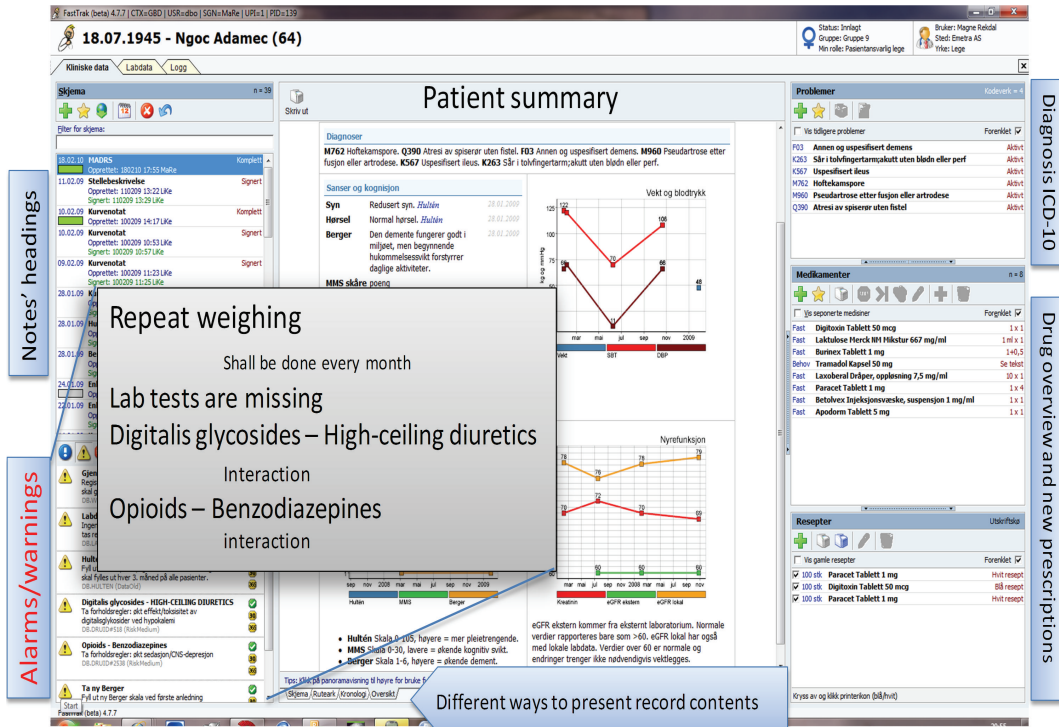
FastTrak (beta) 4.7.7 | CTX=GBD | USR=dbo | SGN=MaRe | UPI=1 | PID=139

18.07.1945 - Ngoc Adamec (64)

Status: Innlagt
Gruppe: Gruppe 9
Min rolle: Pasientansvarlig lege

Bruker: Magne Rekdal
Sted: Emetra AS
Yrke: Lege

Kliniske data | Labdata | Logg

Skjema n = 39

Filter for skjema:

18.02.10 MADRS Komplett
Opprettet: 180210 17:55 MaRe
11.02.09 Stellebeskrivelse Signert
Opprettet: 110209 13:22 LiKe
Signert: 110209 13:22 LiKe
10.02.09 Kurvenotat Komplett
Opprettet: 100209 14:17 LiKe
10.02.09 Kurvenotat Signert
Opprettet: 100209 10:53 LiKe
Signert: 100209 10:57 LiKe
09.02.09 Kurvenotat Signert
Opprettet: 100209 11:23 LiKe
Signert: 100209 11:25 LiKe
28.01.09
28.01.09
28.01.09
24.01.09
23.01.09

Notes' headings

Patient summary

Skriv ut

Diagnoser
M762 Hoftekamspore. Q390 Atresi av spiserør uten fistel. F03 Annen og uspesifisert demens. M960 Pseudartrose etter fusjon eller artrodese. K567 Uspesifisert ileus. K263 Sår i tolvfingertarm;akutt uten blødn eller perf.

Sanser og kognisjon
Syn Redusert syn. Hultén 28.01.2009
Hørsel Normal hørsel. Hultén 28.01.2009
Berger Den demente fungerer godt i miljøet, men begynnende hukommelsessvikt forstyrrer daglige aktiviteter. 28.01.2009
MMS skåre poeng

Vekt og blodtrykk
125 100 75 50 25
122 106 70 66 66 48 11
mar mai jul sep nov 2009
Vekt SBT DBP

Repeat weighing
Shall be done every month
Lab tests are missing
Digitalis glycosides – High-ceiling diuretics
Interaction
Opioids – Benzodiazepines
interaction

Nyrefunksjon
78 76 79 78 70 72 70 69 60 60 60
mar mai jul sep nov
Kreatinin eGFR ekstern eGFR lokal

sep nov 2008 mar mai jul sep nov 2009
Hultén MMS Berger

• Hultén Skala 0-105, høyere = mer pleietrengende.
• MMS Skala 0-30, lavere = økende kognitiv svikt.
• Berger Skala 1-6, høyere = økende demens.

eGFR ekstern kommer fra eksternt laboratorium. Normale verdier rapporteres bare som >60. eGFR lokal har også med lokale labdata. Verdier over 60 er normale og endringer trenger ikke nødvendigvis vektlegges.

Tips: Klikk på panoramavisning til høyre for bruke f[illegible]

Skjema | Rutearк | Kronologi | Oversikt

Different ways to present record contents

Gjen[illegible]
Regis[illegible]
skal g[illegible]
Labd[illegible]
Inger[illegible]
tas re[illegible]
Hult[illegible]
Fyll ut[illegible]
skal fylles ut hver 3. måned på alle pasienter.
DB.HULTEN (DataCkd)

Digitalis glycosides - HIGH-CEILING DIURETICS
Ta forholdsregler: økt effekt/toksisitet av digitalisglykosider ved hypokalemi
DB.DRUID#518 (RiskMedium)

Opioids - Benzodiazepines
Ta forholdsregler: økt sedasjon/CNS-depresjon
DB.DRUID#2536 (RiskMedium)

Ta ny Berger
Fyll ut ny Berger skala ved første anledning

Alarms/warnings

Problemer Kodeverk = 4
Vis tidligere problemer Forenklet
F03 Annen og uspesifisert demens Aktivt
K263 Sår i tolvfingertarm;akutt uten blødn eller perf Aktivt
K567 Uspesifisert ileus Aktivt
M762 Hoftekamspore Aktivt
M960 Pseudartrose etter fusjon eller artrodese Aktivt
Q390 Atresi av spiserør uten fistel Aktivt

Diagnosis ICD-10

Medikamenter n = 8
Vis seponerte medisiner Forenklet
Fast Digitoxin Tablett 50 mcg 1 x 1
Fast Laktulose Merck NM Mikstur 667 mg/ml 1 ml x 1
Fast Burinex Tablett 1 mg 1+0,5
Behov Tramadol Kapsel 50 mg Se tekst
Fast Laxoberal Dråper, oppløsning 7,5 mg/ml 10 x 1
Fast Paracet Tablett 1 mg 1 x 4
Fast Betolvex Injeksjonsvæske, suspensjon 1 mg/ml 1 x 1
Fast Apodorm Tablett 5 mg 1 x 1

Resepter Utskriftsko
Vis gamle resepter Forenklet
100 stk Paracet Tablett 1 mg Hvit resept
100 stk Digitoxin Tablett 50 mcg Blå resept
100 stk Paracet Tablett 1 mg Hvit resept

Kryss av og klikk printerikon (blå/hvit)

Drug overview and new prescriptions

Start
Fasttrak (beta) 4.7.7